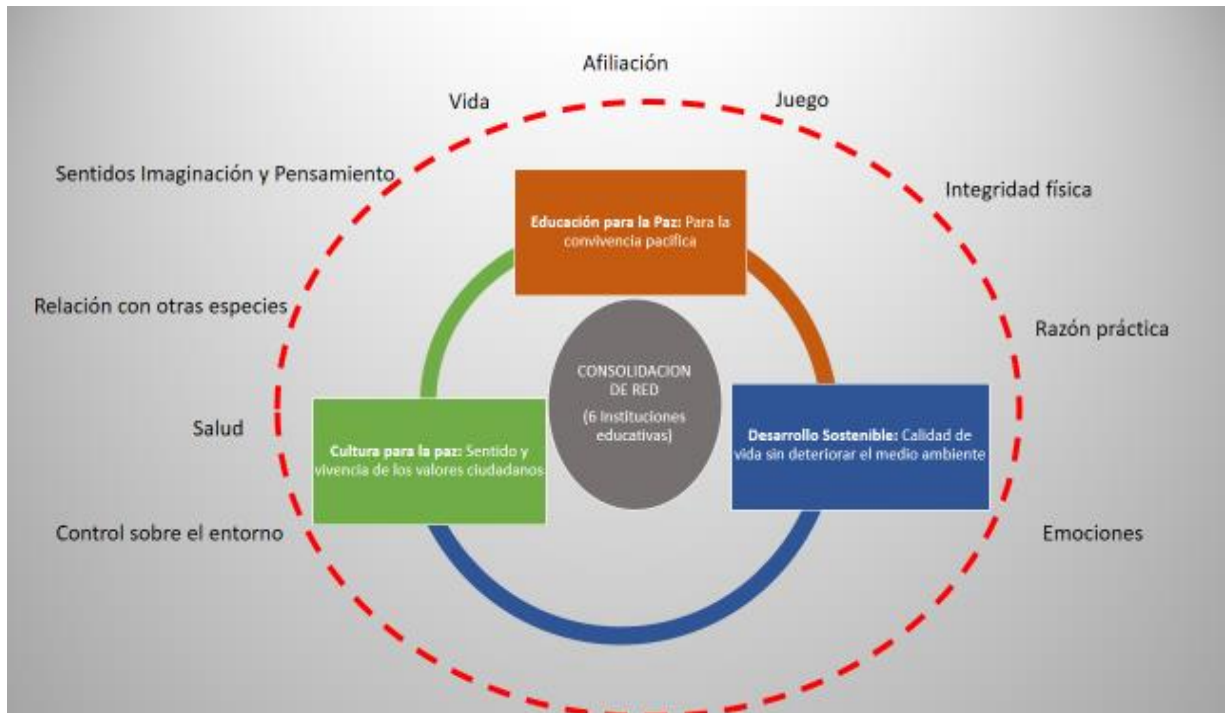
Afiliación

Vida

Juego

Sentidos Imaginación y Pensamiento

Integridad física

**Educación para la Paz:** Para la convivencia pacífica

Relación con otras especies

Razón práctica

CONSOLIDACION DE RED

(6 Instituciones educativas)

Salud

**Cultura para la paz:** Sentido y vivencia de los valores ciudadanos

**Desarrollo Sostenible:** Calidad de vida sin deteriorar el medio ambiente

Control sobre el entorno

Emociones